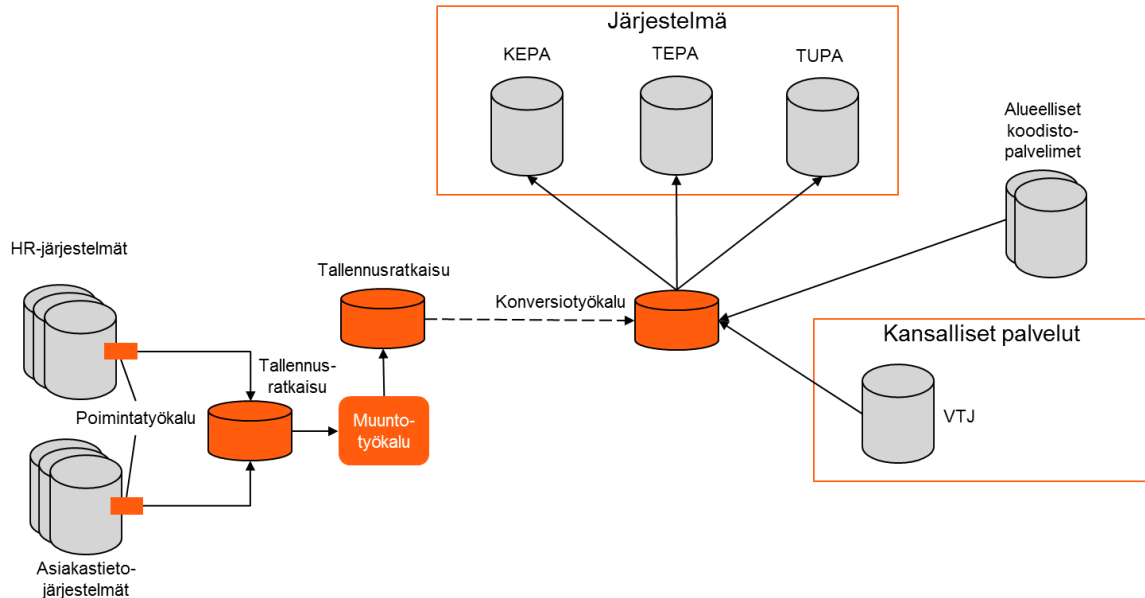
Järjestelmä

KEPA

TEPA

TUPA

Alueelliset koodisto-palvelimet

HR-järjestelmät

Tallennusratkaisu

Konversiotyökalu

Kansalliset palvelut

Tallennus-ratkaisu

Poimintatyökalu

Muunto-työkalu

VTJ

Asiakastieto-järjestelmät